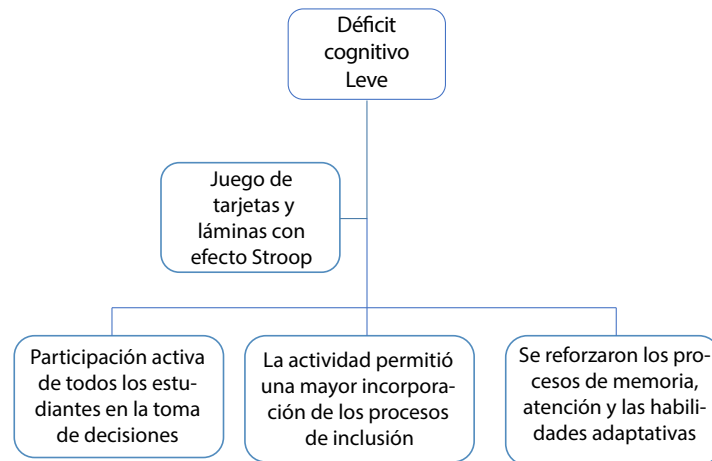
Déficit cognitivo Leve

Juego de tarjetas y láminas con efecto Stroop

Participación activa de todos los estudiantes en la toma de decisiones

La actividad permitió una mayor incorporación de los procesos de inclusión

Se reforzaron los procesos de memoria, atención y las habilidades adaptativas